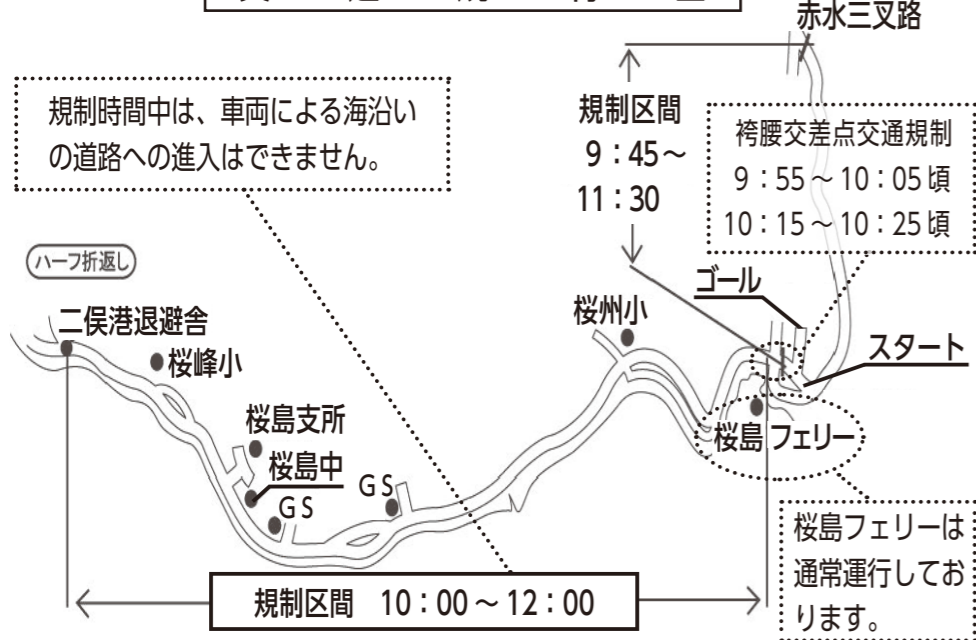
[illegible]

赤水三叉路

規制時間中は、車両による海沿いの道路への進入はできません。

規制区間
9：45～
11：30

袴腰交差点交通規制
9：55～10：05 頃
10：15～10：25 頃

ハーフ折返し

二俣港退避舎

桜峰小

桜州小

ゴール

スタート

桜島支所

桜島中

GS

GS

桜島 フェリー

桜島フェリーは通常運行しております。

規制区間　10：00～12：00